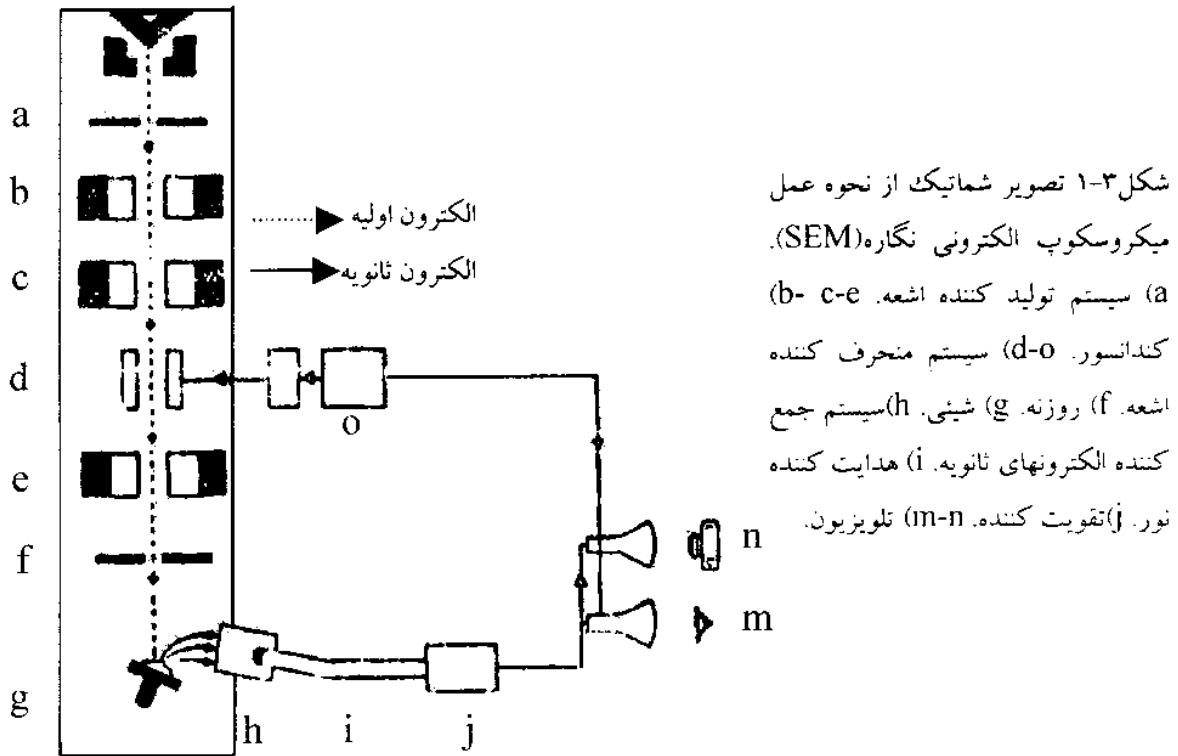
a
b
c
d
e
f
g

الکترون اولیه
الکترون ثانویه

o
n
m
h
i
j

شکل۳-۱ تصویر شماتیک از نحوه عمل میکروسکوپ الکترونی نگاره(SEM). a) سیستم تولید کننده اشعه. b- c-e) کندانسور. d-o) سیستم منحرف کننده اشعه. f) روزنه. g) شیئی. h)سیستم جمع کننده الکترونهای ثانویه. i) هدایت کننده نور. j)تقویت کننده. m-n) تلویزیون.